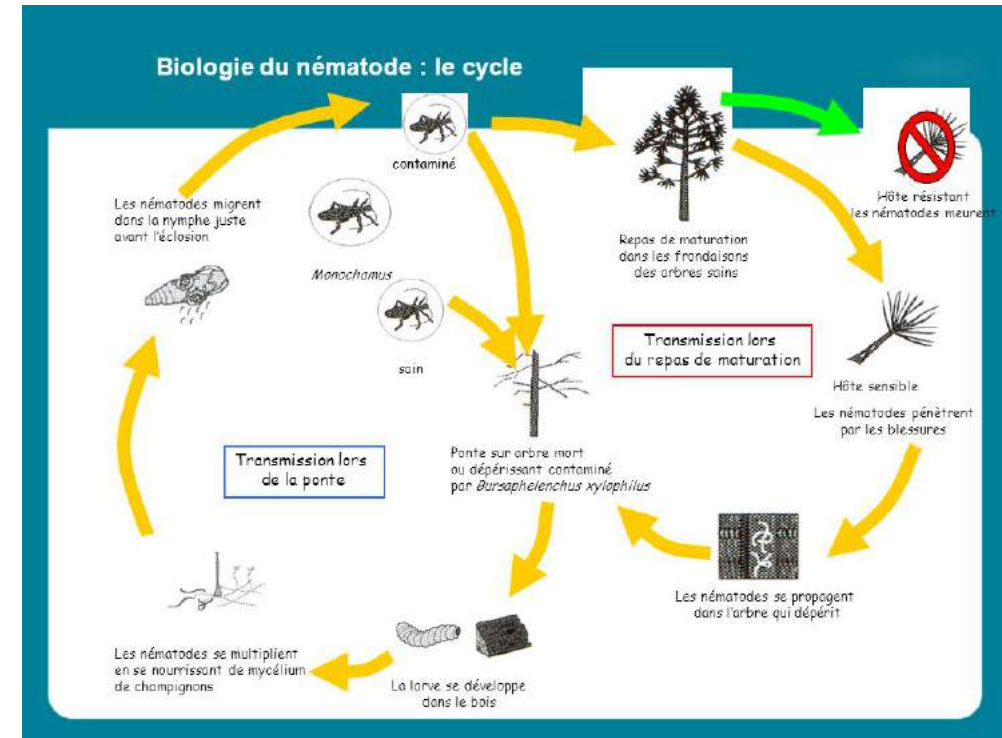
Biologie du nématode : le cycle

contaminé

Repas de maturation dans les frondaisons des arbres sains

Hôte résistant les nématodes meurent

Les nématodes migrent dans la nymphe juste avant l'éclosion

Monochamus

sain

Transmission lors du repas de maturation

Hôte sensible

Les nématodes pénètrent par les blessures

Transmission lors de la ponte

Ponte sur arbre mort ou dépérissant contaminé par Bursaphelenchus xylophilus

Les nématodes se propagent dans l'arbre qui dépérit

Les nématodes se multiplient en se nourrissant de mycélium de champignons

La larve se développe dans le bois